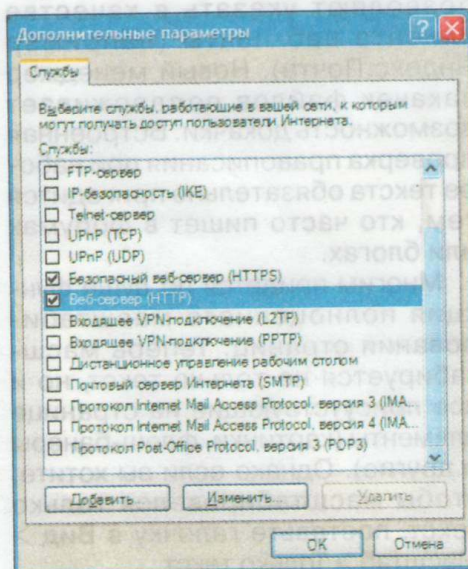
Дополнительные параметры

Службы

Выберите службы, работающие в вашей сети, к которым могут получать доступ пользователи Интернета.

Службы:

FTP-сервер
IP-безопасность (IKE)
Telnet-сервер
UPnP (TCP)
UPnP (UDP)
Безопасный веб-сервер (HTTPS)
Веб-сервер (HTTP)
Входящее VPN-подключение (L2TP)
Входящее VPN-подключение (PPTP)
Дистанционное управление рабочим столом
Почтовый сервер Интернета (SMTP)
Протокол Internet Mail Access Protocol, версия 3 (IMA...
Протокол Internet Mail Access Protocol, версия 4 (IMA...
Протокол Post-Office Protocol, версия 3 (POP3)

Добавить... Изменить... Удалить

OK Отмена